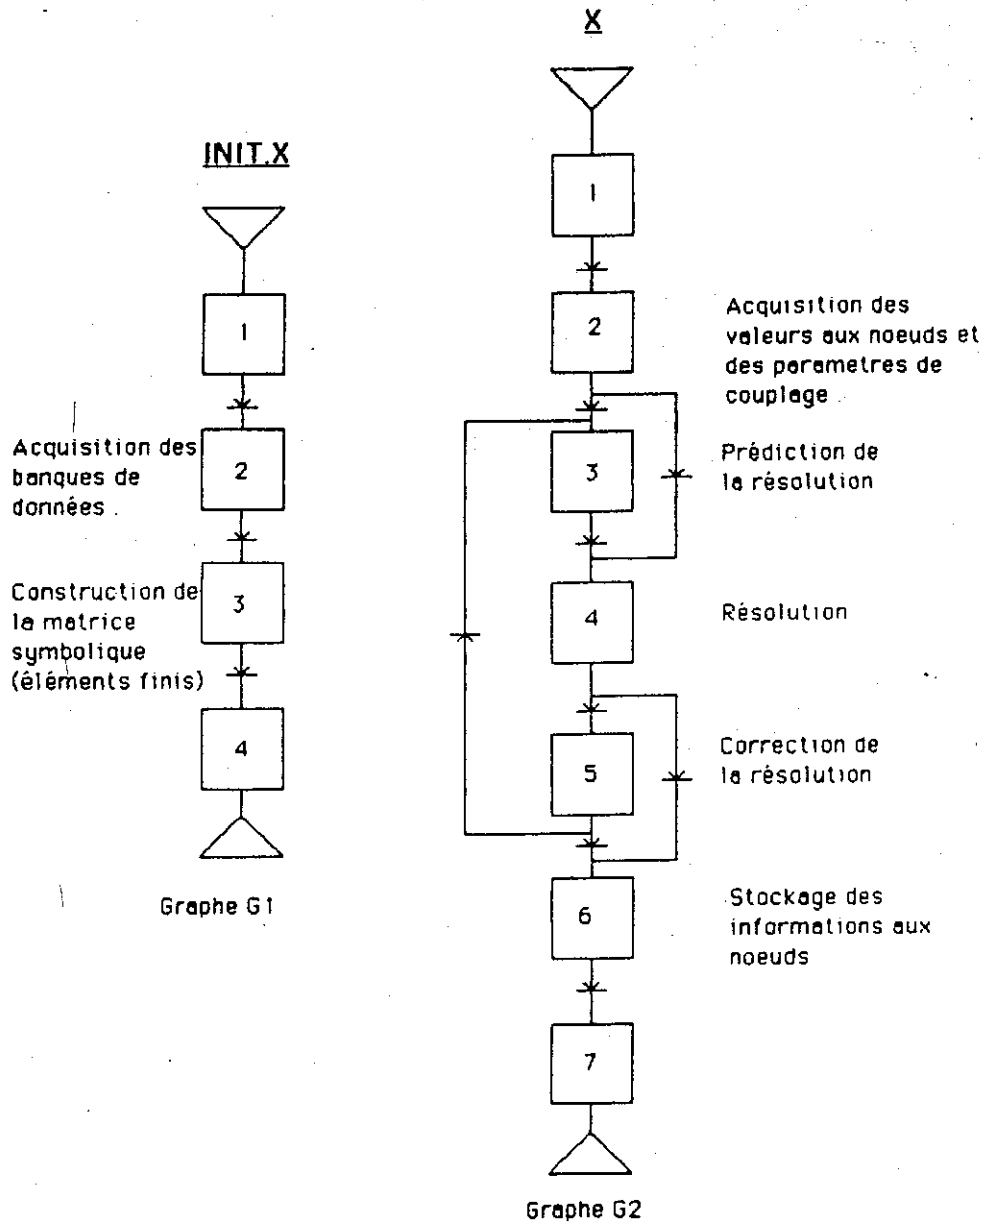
INIT.X

1

Acquisition des banques de données .

2

Construction de la matrice symbolique (éléments finis)

3

4

Graphe G1

X

1

2

Acquisition des valeurs aux noeuds et des parametres de couplage

3

Prédiction de la résolution

4

Résolution

5

Correction de la résolution

6

Stockage des informations aux noeuds

7

Graphe G2